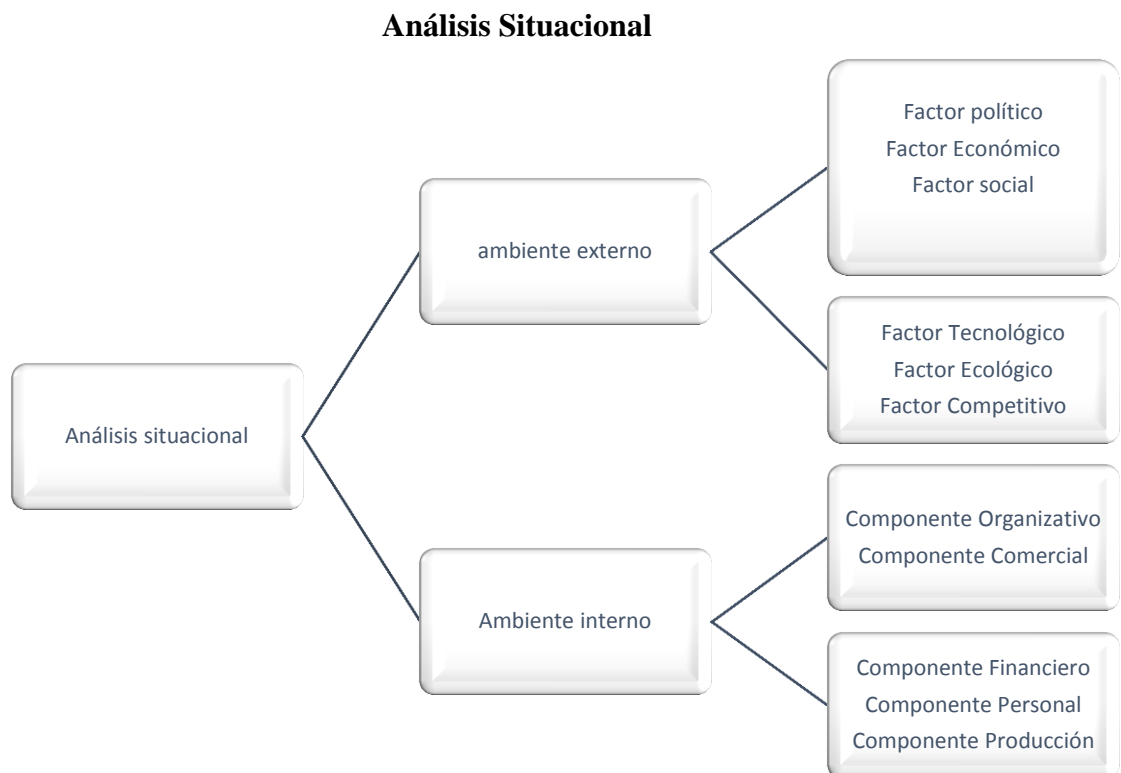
Análisis Situacional

Análisis situacional

ambiente externo

Factor político
Factor Económico
Factor social

Factor Tecnológico
Factor Ecológico
Factor Competitivo

Ambiente interno

Componente Organizativo
Componente Comercial

Componente Financiero
Componente Personal
Componente Producción